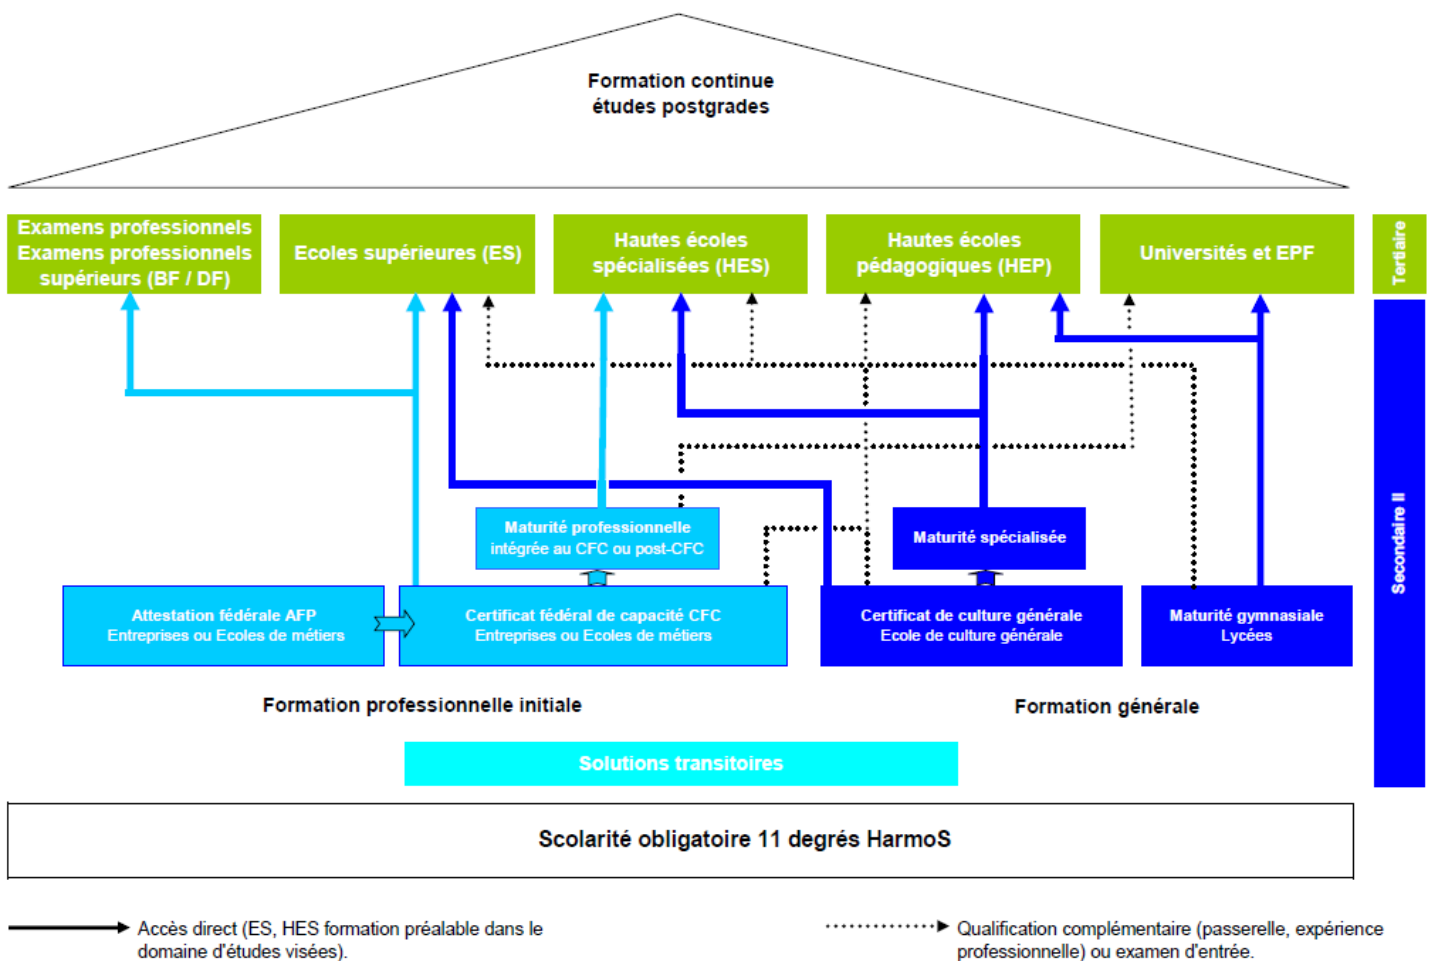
Formation continue
études postgrades

Examens professionnels
Examens professionnels supérieurs (BF / DF)

Ecoles supérieures (ES)

Hautes écoles spécialisées (HES)

Hautes écoles pédagogiques (HEP)

Universités et EPF

Tertiaire

Secondaire II

Maturité professionnelle intégrée au CFC ou post-CFC

Maturité spécialisée

Attestation fédérale AFP
Entreprises ou Ecoles de métiers

Certificat fédéral de capacité CFC
Entreprises ou Ecoles de métiers

Certificat de culture générale
Ecole de culture générale

Maturité gymnasiale
Lycées

Formation professionnelle initiale

Formation générale

Solutions transitoires

Scolarité obligatoire 11 degrés HarmoS

Accès direct (ES, HES formation préalable dans le domaine d'études visées).

Qualification complémentaire (passerelle, expérience professionnelle) ou examen d'entrée.